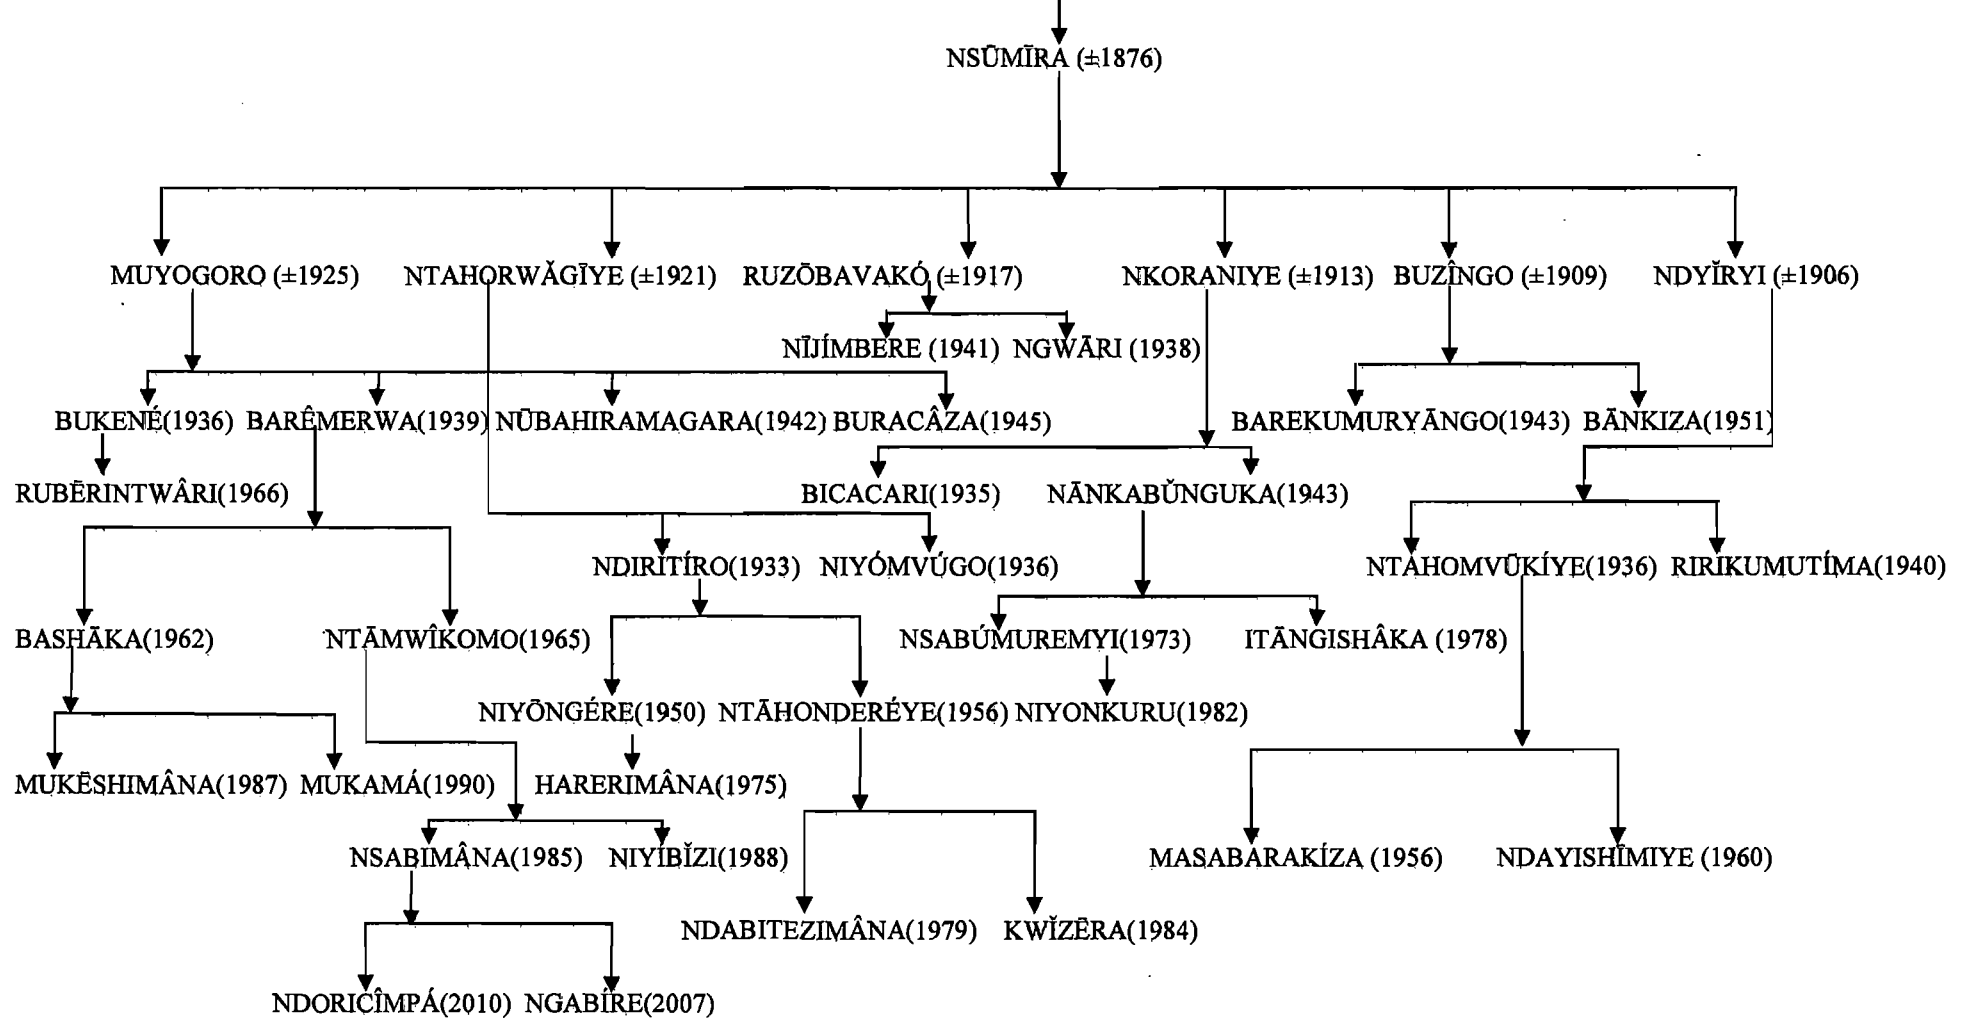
NSŪMĪRA (±1876)

MUYOGORO (±1925) NTAHORWĀGĪYE (±1921) RUZŌBAVAKÓ (±1917) NKORANIYE (±1913) BUZÎNGO (±1909) NDYĬRYI (±1906)

NĪJÍMBERE (1941) NGWĀRI (1938)

BUKENÉ(1936) BARÊMERWA(1939) NŪBAHIRAMAGARA(1942) BURACÂZA(1945) BAREKUMURYĀNGO(1943) BĀNKIZA(1951)

RUBĒRINTWÂRI(1966) BICACARI(1935) NĀNKABŬNGUKA(1943)

NDIRITÍRO(1933) NIYÓMVÚGO(1936) NTAHOMVŪKÍYE(1936) RIRIKUMUTÍMA(1940)

BASHĀKA(1962) NTĀMWÎKOMO(1965) NSABÚMUREMYI(1973) ITĀNGISHÂKA (1978)

NIYŌNGÉRE(1950) NTĀHONDERÉYE(1956) NIYONKURU(1982)

MUKĒSHIMÂNA(1987) MUKAMÁ(1990) HARERIMÂNA(1975)

NSABIMÂNA(1985) NIYIBĬZI(1988) MASABARAKÍZA (1956) NDAYISHĪMIYE (1960)

NDABITEZIMÂNA(1979) KWĬZĒRA(1984)

NDORICÎMPÁ(2010) NGABÍRE(2007)